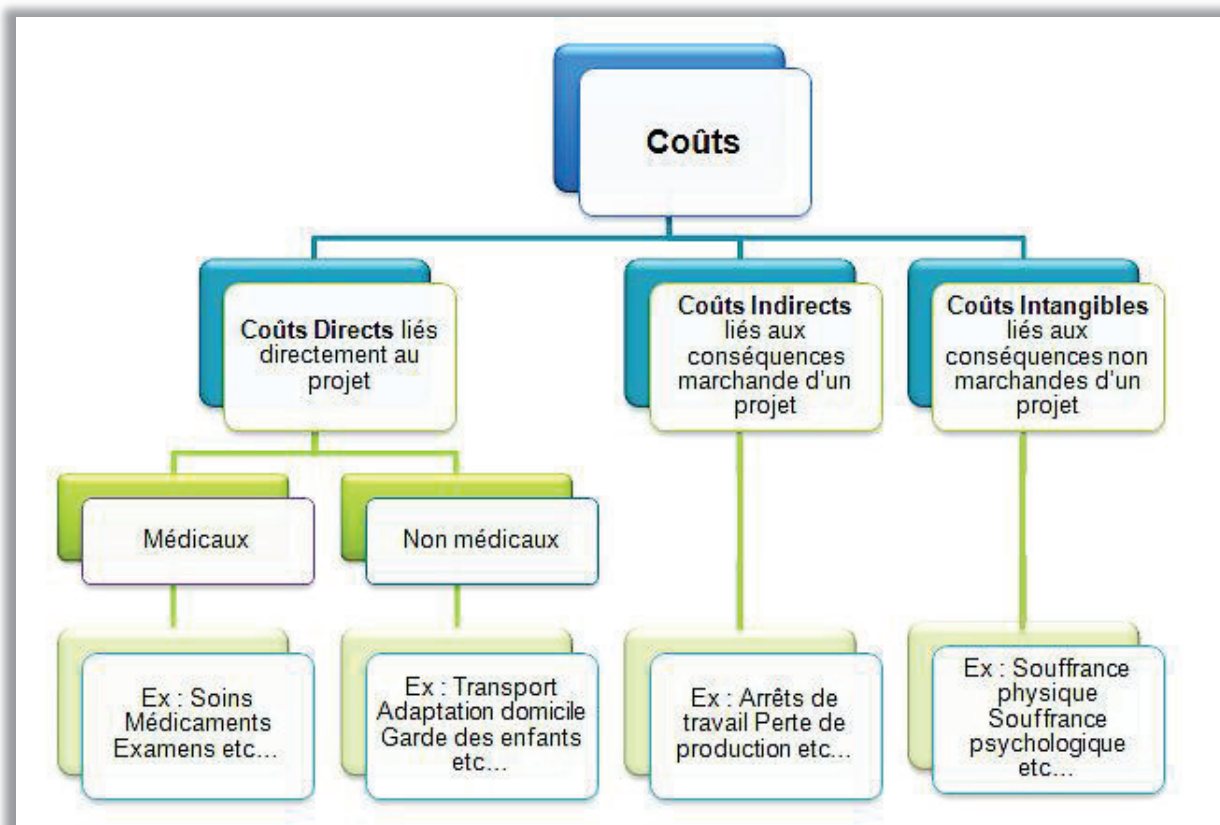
Coûts

Coûts Directs liés directement au projet

Coûts Indirects liés aux conséquences marchande d'un projet

Coûts Intangibles liés aux conséquences non marchandes d'un projet

Médicaux

Non médicaux

Ex : Soins Médicaments Examens etc…

Ex : Transport Adaptation domicile Garde des enfants etc…

Ex : Arrêts de travail Perte de production etc…

Ex : Souffrance physique Souffrance psychologique etc…